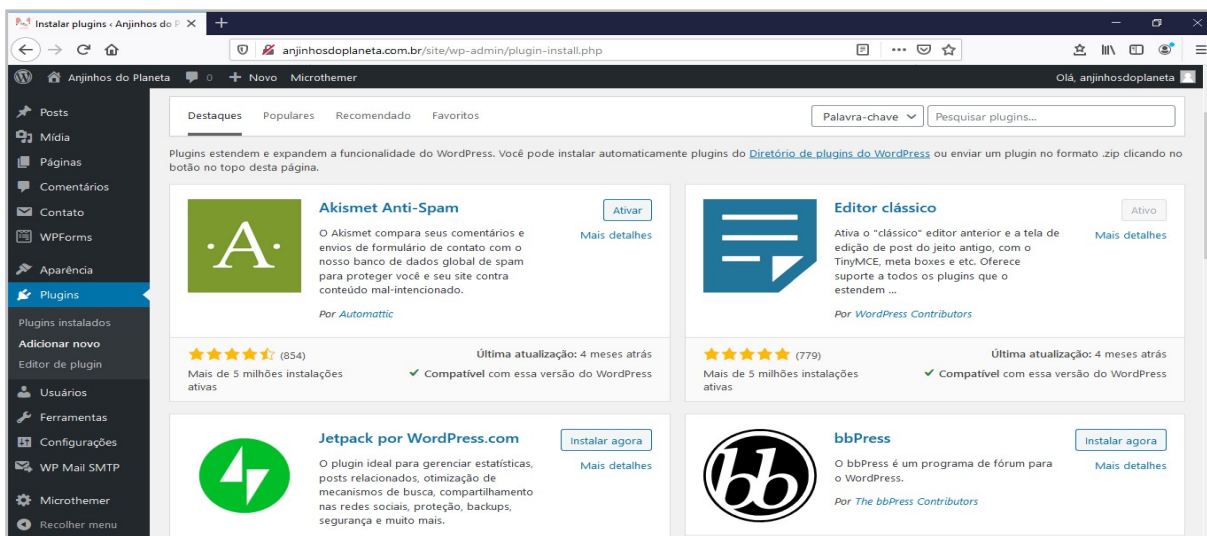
Instalar plugins ‹ Anjinhos do P ×

anjinhosdoplaneta.com.br/site/wp-admin/plugin-install.php

Anjinhos do Planeta 0 + Novo Microthemer Olá, anjinhosdoplaneta

Posts
Mídia
Páginas
Comentários
Contato
WPForms
Aparência
Plugins
Plugins instalados
Adicionar novo
Editor de plugin
Usuários
Ferramentas
Configurações
WP Mail SMTP
Microthemer
Recolher menu

Destaques Populares Recomendado Favoritos Palavra-chave Pesquisar plugins...

Plugins estendem e expandem a funcionalidade do WordPress. Você pode instalar automaticamente plugins do Diretório de plugins do WordPress ou enviar um plugin no formato .zip clicando no botão no topo desta página.

Akismet Anti-Spam
Ativar
Mais detalhes
O Akismet compara seus comentários e envios de formulário de contato com o nosso banco de dados global de spam para proteger você e seu site contra conteúdo mal-intencionado.
Por Automattic
(854)
Última atualização: 4 meses atrás
Mais de 5 milhões instalações ativas
Compatível com essa versão do WordPress

Editor clássico
Ativo
Mais detalhes
Ativa o "clássico" editor anterior e a tela de edição de post do jeito antigo, com o TinyMCE, meta boxes e etc. Oferece suporte a todos os plugins que o estendem ...
Por WordPress Contributors
(779)
Última atualização: 4 meses atrás
Mais de 5 milhões instalações ativas
Compatível com essa versão do WordPress

Jetpack por WordPress.com
Instalar agora
Mais detalhes
O plugin ideal para gerenciar estatísticas, posts relacionados, otimização de mecanismos de busca, compartilhamento nas redes sociais, proteção, backups, segurança e muito mais.

bbPress
Instalar agora
Mais detalhes
O bbPress é um programa de fórum para o WordPress.
Por The bbPress Contributors